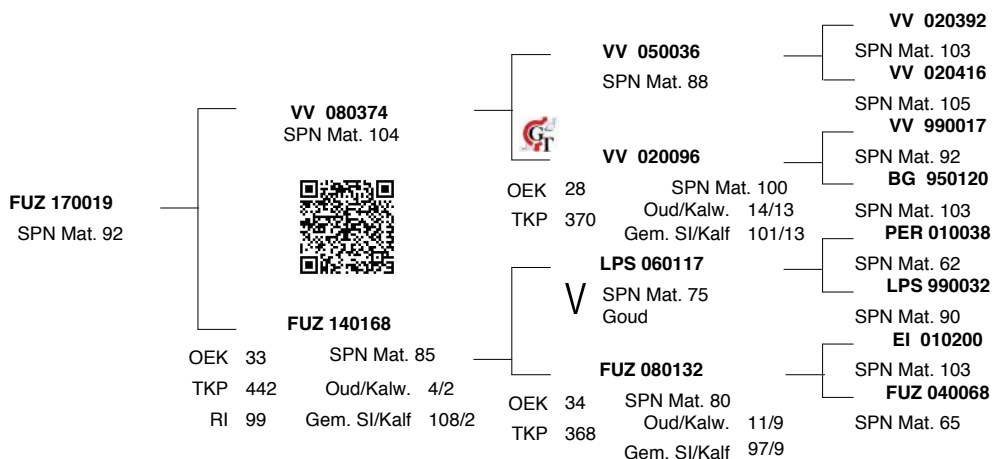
FUZ 170019
SPN Mat. 92

VV 080374
SPN Mat. 104

FUZ 140168
OEK 33
TKP 442
RI 99
SPN Mat. 85
Oud/Kalw. 4/2
Gem. Sl/Kalf 108/2

VV 050036
SPN Mat. 88

VV 020096
OEK 28
TKP 370
SPN Mat. 100
Oud/Kalw. 14/13
Gem. Sl/Kalf 101/13

LPS 060117
V
SPN Mat. 75
Goud

FUZ 080132
OEK 34
TKP 368
SPN Mat. 80
Oud/Kalw. 11/9
Gem. Sl/Kalf 97/9

VV 020392
SPN Mat. 103
VV 020416
SPN Mat. 105
VV 990017
SPN Mat. 92
BG 950120
SPN Mat. 103
PER 010038
SPN Mat. 62
LPS 990032
SPN Mat. 90
EI 010200
SPN Mat. 103
FUZ 040068
SPN Mat. 65